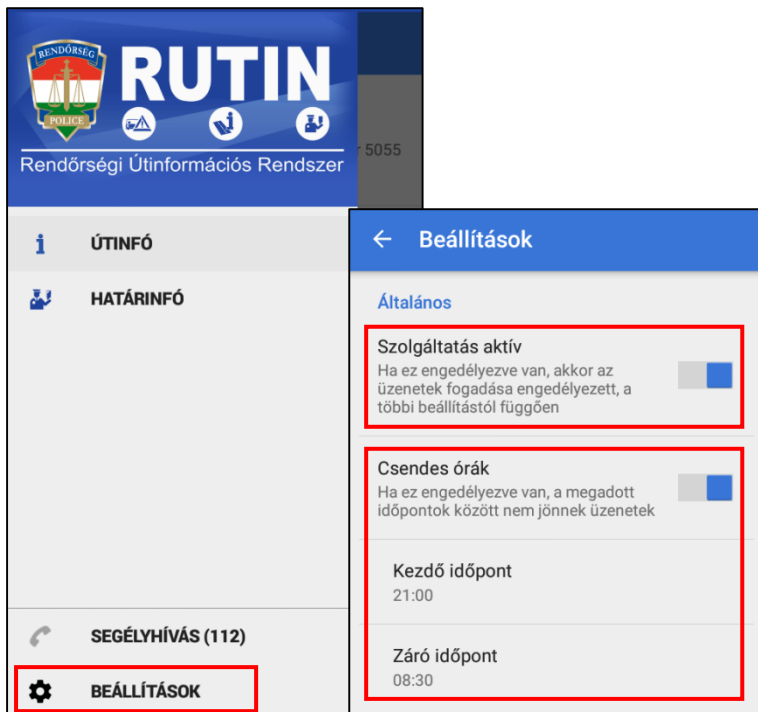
RENDŐRSÉG
POLICE
RUTIN
Rendőrségi Útinformációs Rendszer

r 5055

ÚTINFÓ
HATÁRINFÓ

SEGÉLYHÍVÁS (112)
BEÁLLÍTÁSOK

← Beállítások

Általános

Szolgáltatás aktív
Ha ez engedélyezve van, akkor az üzenetek fogadása engedélyezett, a többi beállítástól függően

Csendes órák
Ha ez engedélyezve van, a megadott időpontok között nem jönnek üzenetek

Kezdő időpont
21:00

Záró időpont
08:30